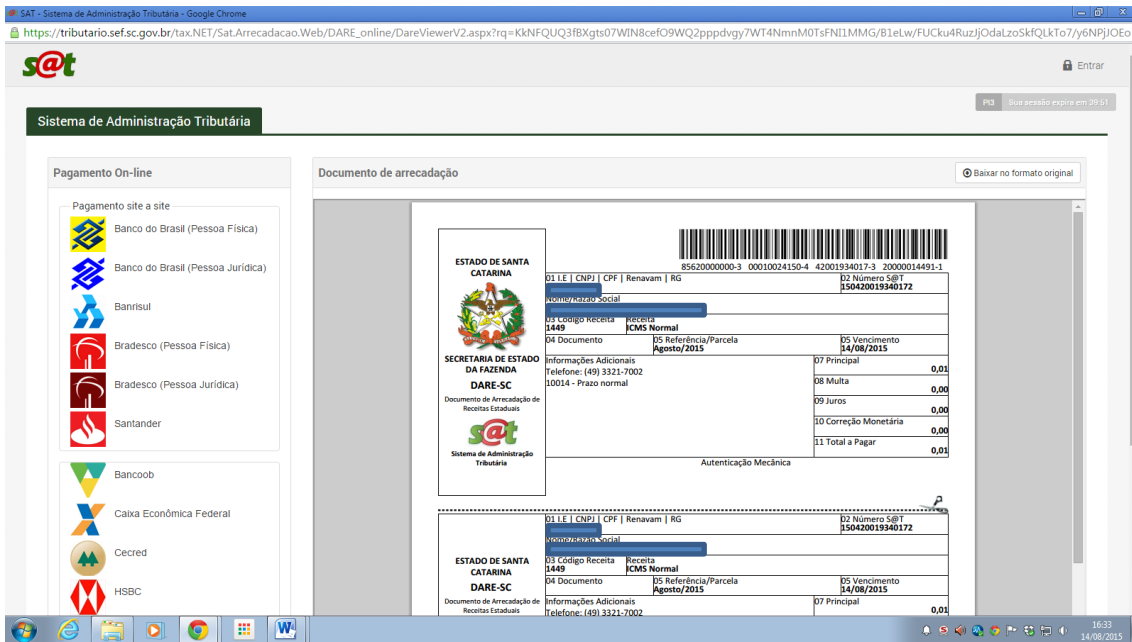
SAT - Sistema de Administração Tributária - Google Chrome

https://tributario.sef.sc.gov.br/tax.NET/Sat.Arrecadacao.Web/DARE_online/DareViewerV2.aspx?rq=KkNFQUQ3fBXgts07WIN8cefO9WQ2pppdvgy7WT4NmnM0TsFNI1MMG/B1eLw/FUCku4RuzJjOdaLzoSkfQLkTo7/y6NPjJOEo

s@t

Entrar

PI3 Sua sessão expira em 39:51

Sistema de Administração Tributária

Pagamento On-line

Pagamento site a site

Banco do Brasil (Pessoa Física)

Banco do Brasil (Pessoa Jurídica)

Banrisul

Bradesco (Pessoa Física)

Bradesco (Pessoa Jurídica)

Santander

Bancoob

Caixa Econômica Federal

Cecred

HSBC

Documento de arrecadação

Baixar no formato original

85620000000-3 00010024150-4 42001934017-3 20000014491-1

ESTADO DE SANTA CATARINA

SECRETARIA DE ESTADO DA FAZENDA

DARE-SC

Documento de Arrecadação de Receitas Estaduais

s@t

Sistema de Administração Tributária

01 I.E | CNPJ | CPF | Renavam | RG

02 Número S@T
150420019340172

Nome/Razão Social

03 Código Receita
1449

Receita
ICMS Normal

04 Documento

05 Referência/Parcela
Agosto/2015

05 Vencimento
14/08/2015

Informações Adicionais
Telefone: (49) 3321-7002
10014 - Prazo normal

07 Principal
0,01

08 Multa
0,00

09 Juros
0,00

10 Correção Monetária
0,00

11 Total a Pagar
0,01

Autenticação Mecânica

01 I.E | CNPJ | CPF | Renavam | RG

02 Número S@T
150420019340172

Nome/Razão Social

ESTADO DE SANTA CATARINA

DARE-SC

Documento de Arrecadação de Receitas Estaduais

03 Código Receita
1449

Receita
ICMS Normal

04 Documento

05 Referência/Parcela
Agosto/2015

05 Vencimento
14/08/2015

Informações Adicionais
Telefone: (49) 3321-7002

07 Principal
0,01

16:33
14/08/2015